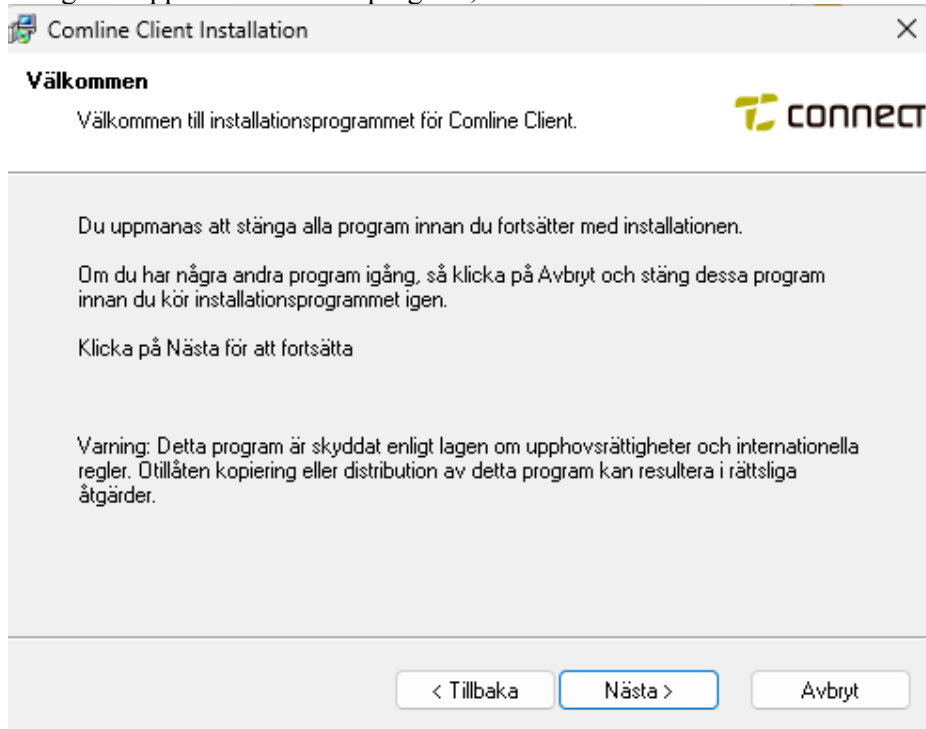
Comline Client Installation

×

Välkommen

Välkommen till installationsprogrammet för Comline Client.

connect

Du uppmanas att stänga alla program innan du fortsätter med installationen.

Om du har några andra program igång, så klicka på Avbryt och stäng dessa program innan du kör installationsprogrammet igen.

Klicka på Nästa för att fortsätta

Varning: Detta program är skyddat enligt lagen om upphovsrättigheter och internationella regler. Otillåten kopiering eller distribution av detta program kan resultera i rättsliga åtgärder.

< Tillbaka

Nästa >

Avbryt